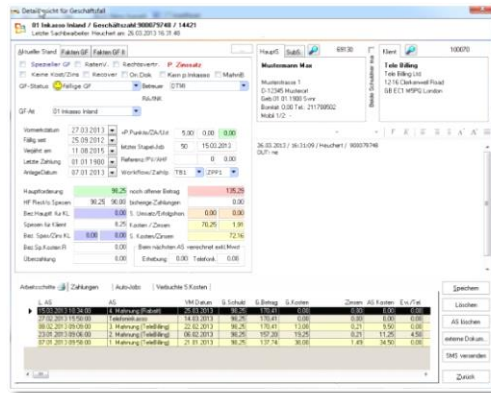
Detailansicht für Geschäftsfall

01 Inkasso Inland / Geschäftszahl 900079748 / 14421
Letzter Sachbearbeiter: Heuchert am: 26.03.2013 16:31:49

Aktuelle Stand | Fakten GF | Fakten GF II

Spezieller GP | Ratenv. | Rechtsvertr. | Zinssatz
Keine Kost/Zins | Recover | On.Disk. | Kein pl.Inkasso | MahnB
GP-Status | Fällige GP | Betreuer | DTMI
RA/INK
GF-Art | 01 Inkasso Inland

Vorwerkdatum | 27.03.2013 | P.Punkte/ZA/Ust | 5.00 | 0.00 | 0.00
Fällig seit | 25.09.2012 | Master Stapel/Job | 50 | 15.03.2013
Verjährt am | 11.08.2015 | Referenz PV/AHF | | 0.00
Letzte Zahlung | 01.01.1900 | Workflow/Zahlg | TB1 | ZPP1
AnlageDatum | 07.01.2013

Hauptforderung | 96.25 | noch offener Betrag | 135.25
HF Rest/o Spesen | 96.25 | 96.00 | bisherige Zahlungen | 0.00
Bez.Hauptf. für KL | 0.00 | S. Umsatz/Erfolgsthon. | 0.00 | 0.00
Spesen für Klient | 0.25 | Kosten / Zinsen | 70.25 | 1.91
Bez. Spes/Zins KL | 0.00 | 0.00 | S. Kosten/Zinsen | 72.16
Bez.Sp.Kosten R. | 0.00 | Beim nächsten AS verrechnet exkl.Mwst
Überzahlung | 0.00 | Erhebung | 0.00 | Telefonk. | 0.00

HauptS | SubS. | 69130 | Klient | 100070
Mustermann Max
Musterstrasse 1
D-12345 Musterort
Geb.01.01.1900 S.nr
Bonität: 0.00 Tel.: 211768502
Mobil 1/2 :

Tele Billing
Tele Billing Ltd
1216 Clerkenwell Road
GB EC1 WSPG London

Beide Schuldner inkl.

26.03.2013 / 16:31:09 / Heuchert / 900079748
OUT: rw

Arbeitsschritte | Zahlungen | Auto-Jobs | Verbuchte S.Kosten

| L.AS | AS | VM Datum | S.Schuld | G.Betrag | S.Kosten | Zinsen | AS Kosten | Ex./Tel |
|---|---|---|---|---|---|---|---|---|
| 26.03.2013 16:34:00 | 4. Mahnung (Rabatt) | 25.03.2013 | 96.25 | 170.41 | 0.00 | 0.00 | 0.00 | |
| 27.02.2013 15:50:00 | Telefoninkasso | 26.03.2013 | 96.25 | 170.41 | 0.00 | 0.00 | 0.00 | |
| 08.02.2013 09:00:00 | 3. Mahnung (TeleBilling) | 22.02.2013 | 96.25 | 170.41 | 13.08 | 0.21 | 9.50 | 0.00 |
| 22.01.2013 09:00:00 | 2. Mahnung (TeleBilling) | 06.02.2013 | 96.25 | 157.54 | 49.65 | 0.21 | 11.25 | 4.50 |
| 07.01.2013 15:00:00 | 1. Mahnung (TeleBilling) | 21.01.2013 | 96.25 | 137.74 | 36.00 | | 1.49 | 34.50 | 0.00 |

Speichern
Löschen
AS löschen
externe Dokum.
SMS versenden
Zurück